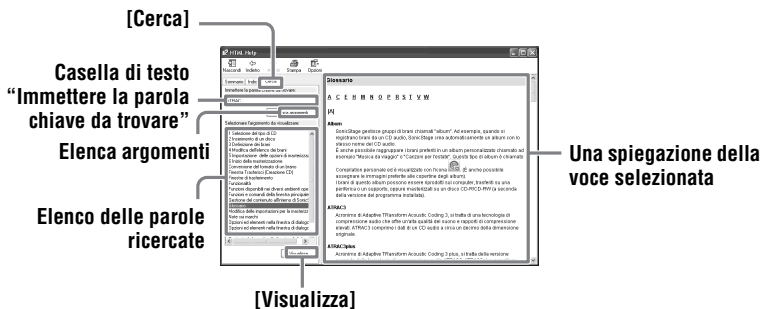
[Cerca]

Casella di testo "Immettere la parola chiave da trovare"

Elenca argomenti

Elenco delle parole ricercate

[Visualizza]

Una spiegazione della voce selezionata

HTML Help

Nascondi Indietro Stampa Opzioni

Sommario Indice Cerca

Immettere la parola chiave da trovare:

ATRAC

Elenca argomenti

Selezionare l'argomento da visualizzare:

1 Selezione del tipo di CD
2 Inserimento di un disco
3 Selezione dei brani
4 Modifica dell'elenco dei brani
5 Impostazione delle opzioni di registrazione
6 Inizio della registrazione
Glossario
Visualizza

Glossario

A C E H M N O P R S T V W

[A]

Album

SonicStage gestisce gruppi di brani chiamati "album". Ad esempio, quando si registrano brani da un CD audio, SonicStage crea automaticamente un album con lo stesso nome del CD audio.

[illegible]

ATRAC3

Acronimo di Adaptive TRansform Acoustic Coding 3, si tratta di una tecnologia di compressione audio che offre un'alta qualità del suono e rapporti di compressione elevati. ATRAC3 comprime i dati di un CD audio a circa un decimo della dimensione originale.

ATRAC3plus

Acronimo di Adaptive TRansform Acoustic Coding 3 plus, si tratta della versione